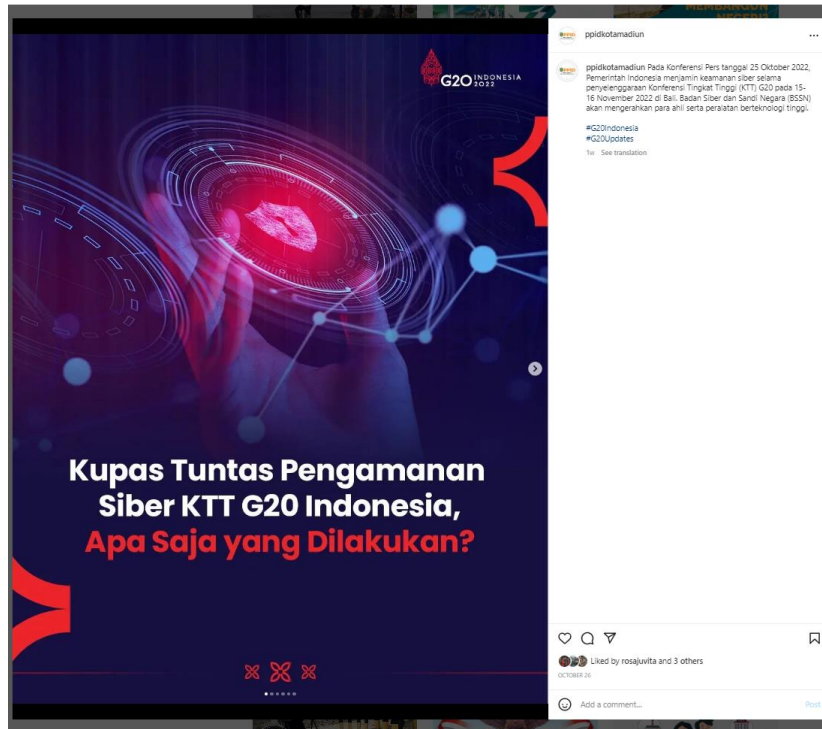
G20 INDONESIA 2022

Kupas Tuntas Pengamanan Siber KTT G20 Indonesia, Apa Saja yang Dilakukan?

ppidkotamadiun

ppidkotamadiun Pada Konferensi Pers tanggal 25 Oktober 2022, Pemerintah Indonesia menjamin keamanan siber selama penyelenggaraan Konferensi Tingkat Tinggi (KTT) G20 pada 15-16 November 2022 di Bali. Badan Siber dan Sandi Negara (BSSN) akan mengerahkan para ahli serta peralatan berteknologi tinggi.

#G20Indonesia
#G20Updates

1w See translation

Liked by rosajuvita and 3 others

OCTOBER 26

Add a comment...

Post